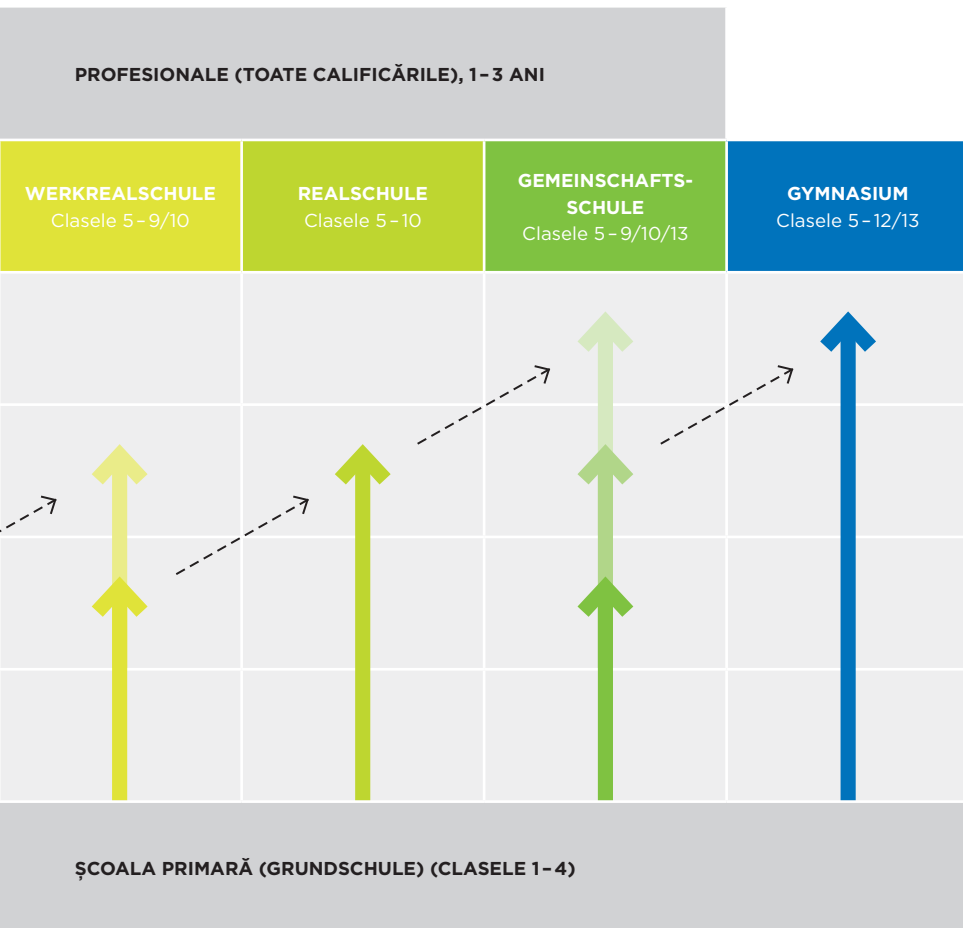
PROFESIONALE (TOATE CALIFICĂRILE), 1 – 3 ANI

WERKREALSCHULE
Clasele 5 – 9/10

REALSCHULE
Clasele 5 – 10

GEMEINSCHAFTS-SCHULE
Clasele 5 – 9/10/13

GYMNASIUM
Clasele 5 – 12/13

ŞCOALA PRIMARĂ (GRUNDSCHULE) (CLASELE 1 – 4)